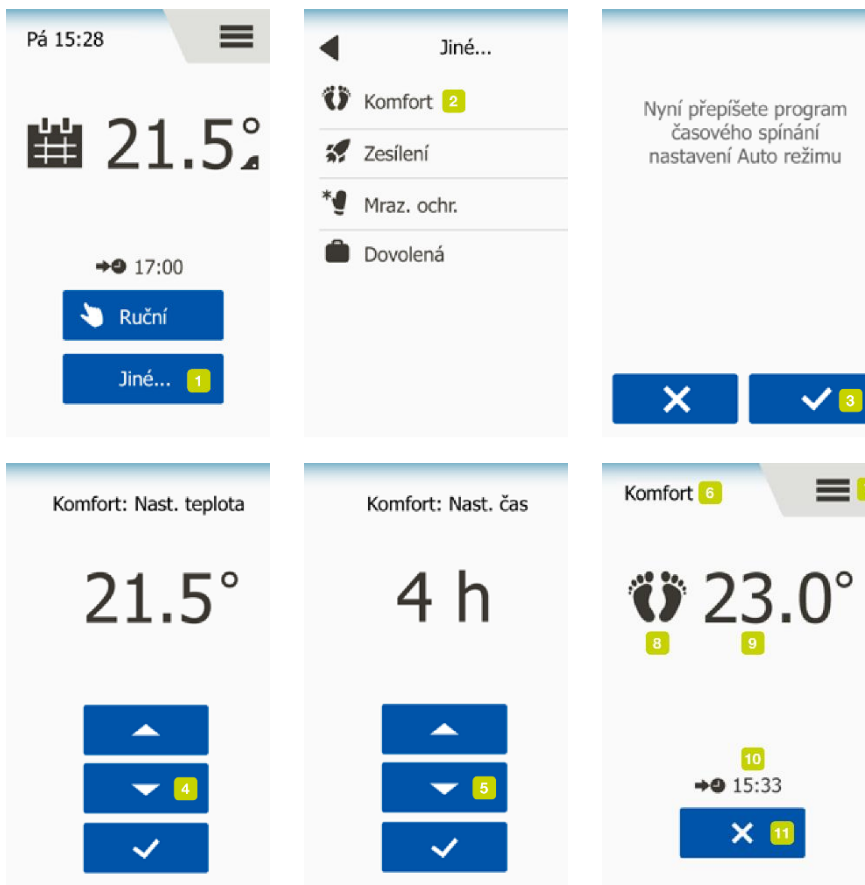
Pá 15:28

21.5°

17:00

Ruční

Jiné... 1

Jiné...

Komfort 2

Zesílení

Mraz. ochr.

Dovolená

Nyní přepíšete program časového spínání nastavení Auto režimu

3

Komfort: Nast. teplota

21.5°

4

Komfort: Nast. čas

4 h

5

Komfort 6

8

23.0°

9

10

15:33

11